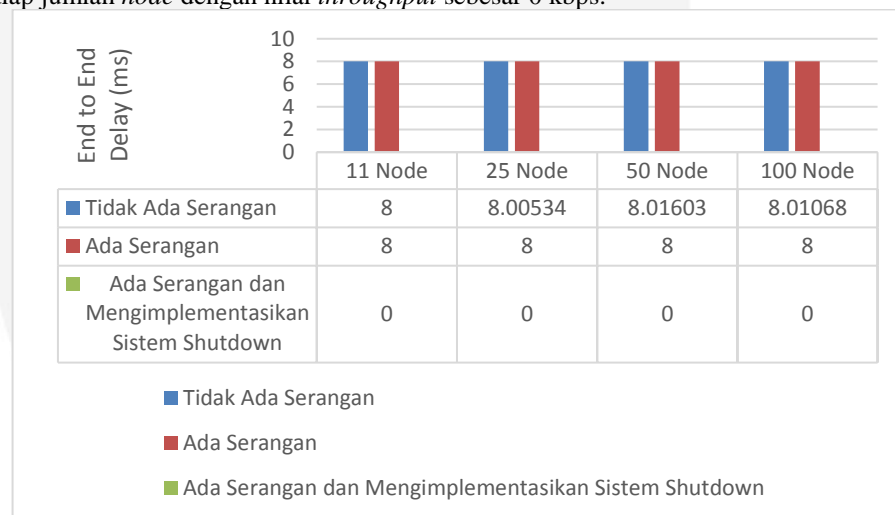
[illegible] jumlah *node* dengan nilai *throughput* sebesar 6 kbps.

End to End Delay (ms)

10
8
6
4
2
0

| | 11 Node | 25 Node | 50 Node | 100 Node |
|---|---|---|---|---|
| Tidak Ada Serangan | 8 | 8.00534 | 8.01603 | 8.01068 |
| Ada Serangan | 8 | 8 | 8 | 8 |
| Ada Serangan dan Mengimplementasikan Sistem Shutdown | 0 | 0 | 0 | 0 |

Tidak Ada Serangan

Ada Serangan

Ada Serangan dan Mengimplementasikan Sistem Shutdown